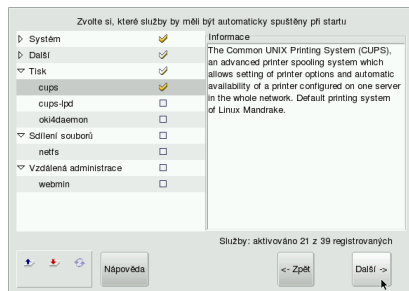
Zvolte si, které služby by měly být automaticky spouštěny při startu

| | |
|---|---|
| Systém | |
| Další | |
| Tisk | |
| cups | |
| cups-lpd | |
| oki4daemon | |
| Sdílení souborů | |
| netfs | |
| Vzdálená administrace | |
| webmin | |

Informace
The Common UNIX Printing System (CUPS), an advanced printer spooling system which allows setting of printer options and automatic availability of a printer configured on one server in the whole network. Default printing system of Linux Mandrake.

Služby: aktivováno 21 z 39 registrovaných

Nápověda

<- Zpět

Další ->